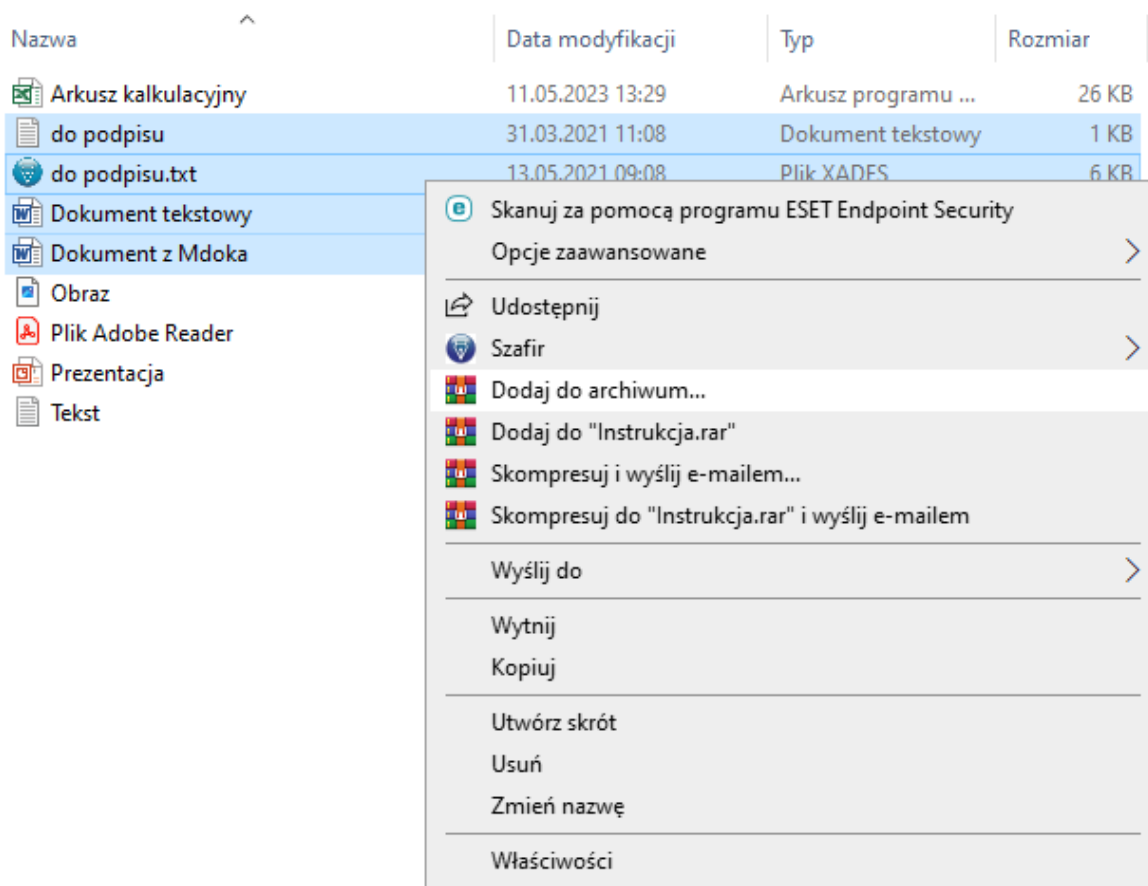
| Nazwa | Data modyfikacji | Typ | Rozmiar |
|---|---|---|---|
| Arkusz kalkulacyjny | 11.05.2023 13:29 | Arkusz programu ... | 26 KB |
| do podpisu | 31.03.2021 11:08 | Dokument tekstowy | 1 KB |
| do podpisu.txt | 13.05.2021 09:08 | Plik XADES | 6 KB |
| Dokument tekstowy | | | |
| Dokument z Mdoka | | | |
| Obraz | | | |
| Plik Adobe Reader | | | |
| Prezentacja | | | |
| Tekst | | | |

Skanuj za pomocą programu ESET Endpoint Security
Opcje zaawansowane
Udostępnij
Szafir
Dodaj do archiwum...
Dodaj do "Instrukcja.rar"
Skompresuj i wyślij e-mailem...
Skompresuj do "Instrukcja.rar" i wyślij e-mailem
Wyślij do
Wytnij
Kopiuj
Utwórz skrót
Usuń
Zmień nazwę
Właściwości